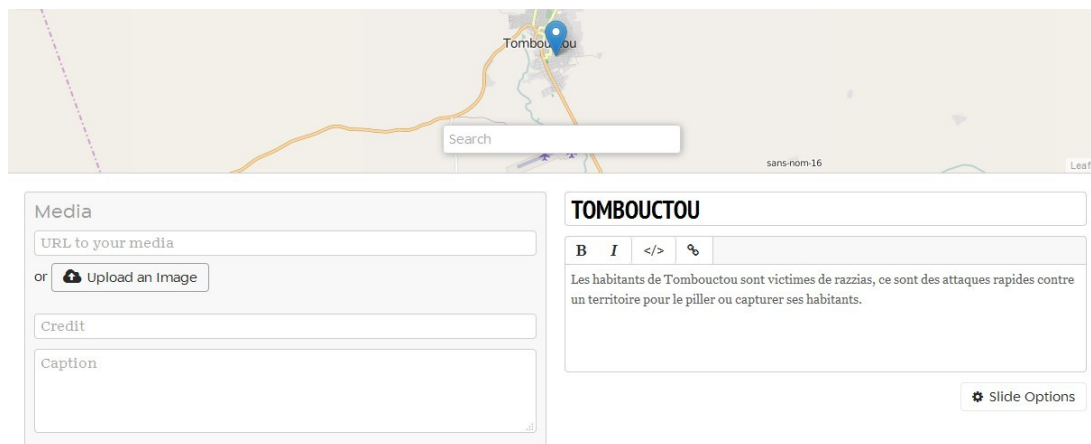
Tombouctou

Search

sans-nom-16

Leaf

Media

URL to your media

or Upload an Image

Credit

Caption

TOMBOUCTOU

B I </>

Les habitants de Tombouctou sont victimes de razzias, ce sont des attaques rapides contre un territoire pour le piller ou capturer ses habitants.

Slide Options